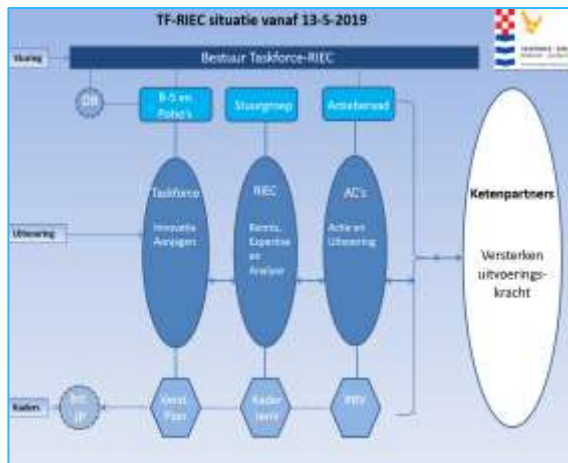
TF-RIEC situatie vanaf 13-5-2019

Sturing

Bestuur Taskforce-RIEC

DB

B-5 en Pohb's

Stuurgroep

Actieberaad

Taskforce

Innovatie Aanjagen

RIEC

Kennis, Expertise en Analyse

AC's

Actie en Uitvoering

Ketenpartners

Versterken uitvoeringskracht

Uitvoering

Kaders

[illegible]

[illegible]

Kader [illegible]

RBV